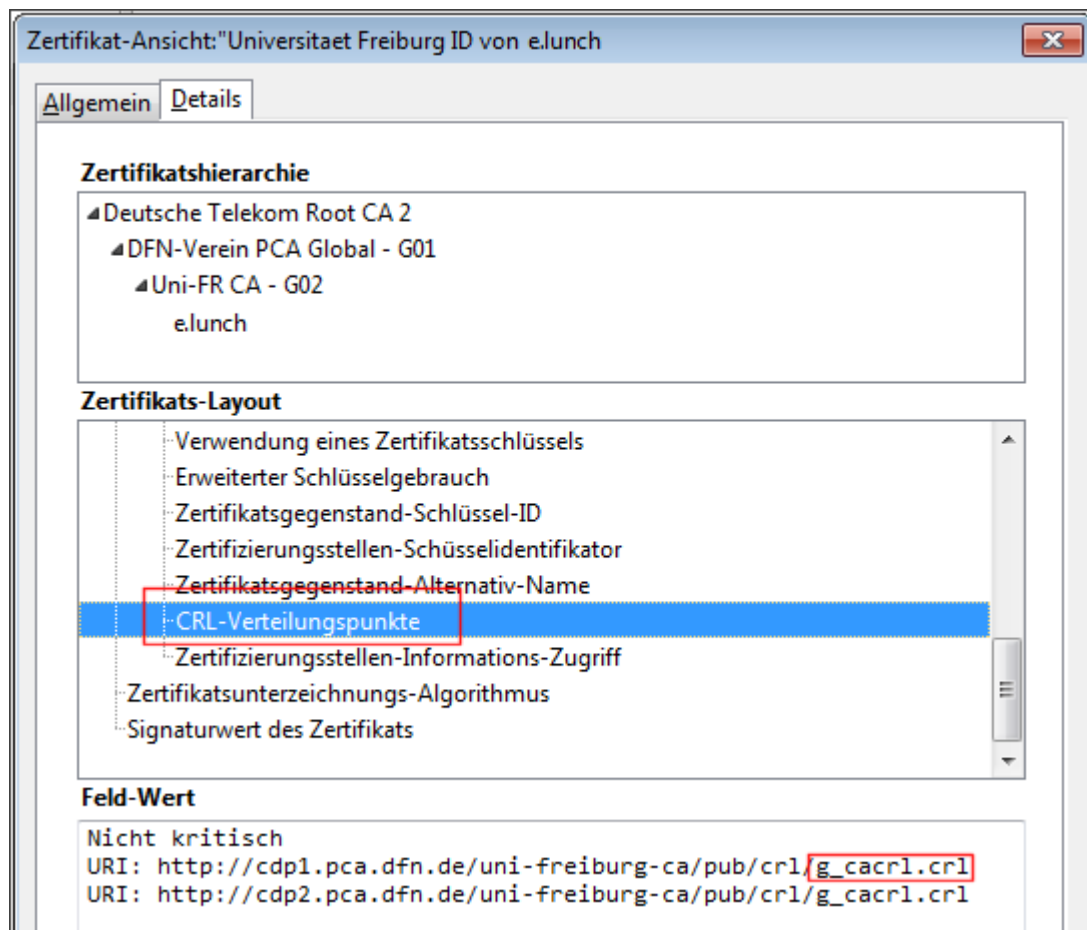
Zertifikat-Ansicht:"Universitaet Freiburg ID von e.lunch

Allgemein | Details

Zertifikatshierarchie

Deutsche Telekom Root CA 2
DFN-Verein PCA Global - G01
Uni-FR CA - G02
e.lunch

Zertifikats-Layout

Verwendung eines Zertifikatsschlüssels
Erweiterter Schlüsselgebrauch
Zertifikatsgegenstand-Schlüssel-ID
Zertifizierungsstellen-Schüsselidentifikator
Zertifikatsgegenstand-Alternativ-Name
CRL-Verteilungspunkte
Zertifizierungsstellen-Informations-Zugriff
Zertifikatsunterzeichnungs-Algorithmus
Signaturwert des Zertifikats

Feld-Wert

Nicht kritisch
URI: http://cdp1.pca.dfn.de/uni-freiburg-ca/pub/crl/g_cacrl.crl
URI: http://cdp2.pca.dfn.de/uni-freiburg-ca/pub/crl/g_cacrl.crl